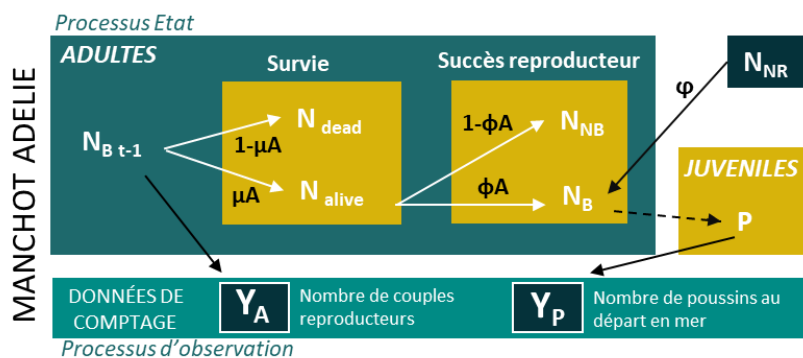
Processus Etat

MANCHOT ADELIE

ADULTES

Survie

Succès reproducteur

$N_{NR}$

φ

$N_{B\ t-1}$

$N_{dead}$

1-μA

μA

$N_{alive}$

1-ϕA

$N_{NB}$

ϕA

$N_B$

JUVENILES

P

DONNÉES DE COMPTAGE

$Y_A$

Nombre de couples reproducteurs

$Y_P$

Nombre de poussins au départ en mer

Processus d'observation